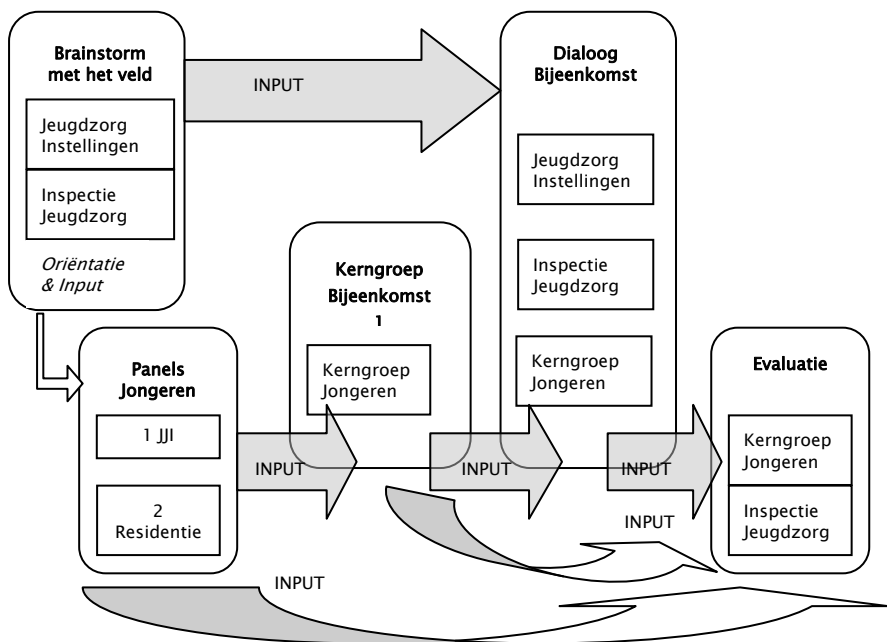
Brainstorm met het veld

Jeugdzorg Instellingen

Inspectie Jeugdzorg

Oriëntatie & Input

INPUT

Dialoog Bijeenkomst

Jeugdzorg Instellingen

Inspectie Jeugdzorg

Kerngroep Jongeren

Kerngroep Bijeenkomst 1

Kerngroep Jongeren

Panels Jongeren

1 JJI

2 Residentie

INPUT

INPUT

INPUT

Evaluatie

Kerngroep Jongeren

Inspectie Jeugdzorg

INPUT

INPUT